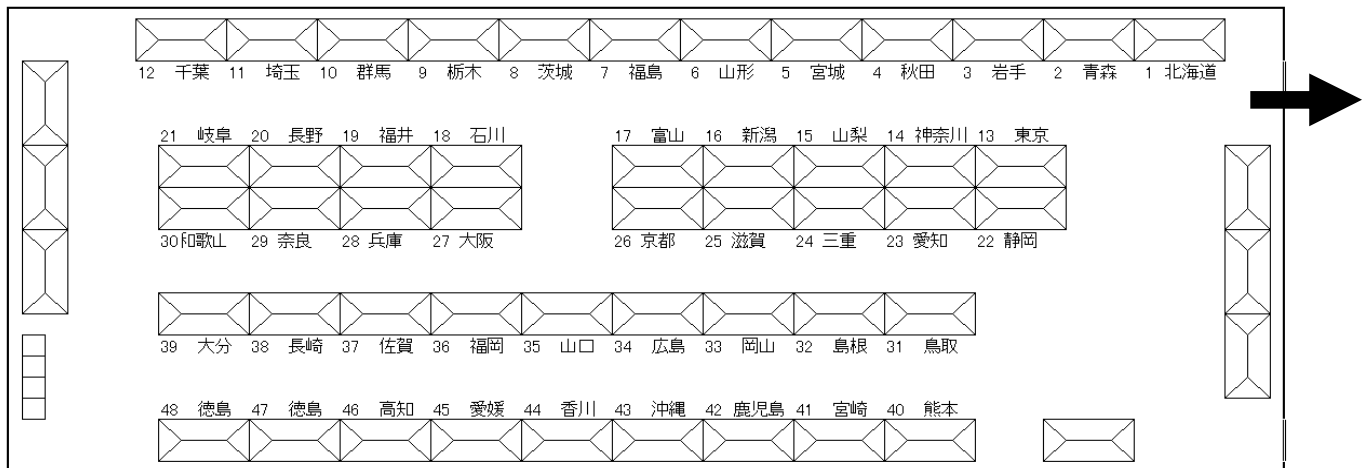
12 千葉 11 埼玉 10 群馬 9 栃木 8 茨城 7 福島 6 山形 5 宮城 4 秋田 3 岩手 2 青森 1 北海道

21 岐阜 20 長野 19 福井 18 石川

17 富山 16 新潟 15 山梨 14 神奈川 13 東京

30 和歌山 29 奈良 28 兵庫 27 大阪

26 京都 25 滋賀 24 三重 23 愛知 22 静岡

39 大分 38 長崎 37 佐賀 36 福岡 35 山口 34 広島 33 岡山 32 島根 31 鳥取

48 徳島 47 徳島 46 高知 45 愛媛 44 香川 43 沖縄 42 鹿児島 41 宮崎 40 熊本